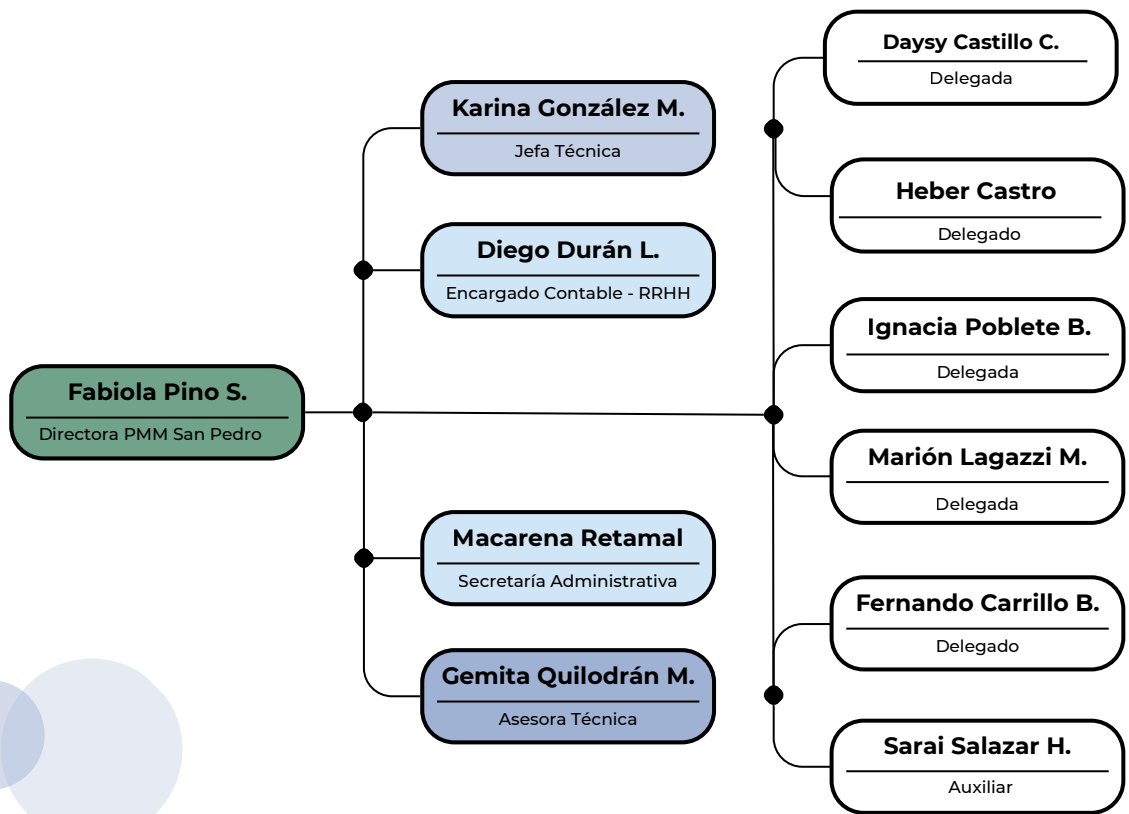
Fabiola Pino S.
Directora PMM San Pedro

Karina González M.
Jefa Técnica

Diego Durán L.
Encargado Contable - RRHH

Macarena Retamal
Secretaría Administrativa

Gemita Quilodrán M.
Asesora Técnica

Daysy Castillo C.
Delegada

Heber Castro
Delegado

Ignacia Poblete B.
Delegada

Marión Lagazzi M.
Delegada

Fernando Carrillo B.
Delegado

Sarai Salazar H.
Auxiliar